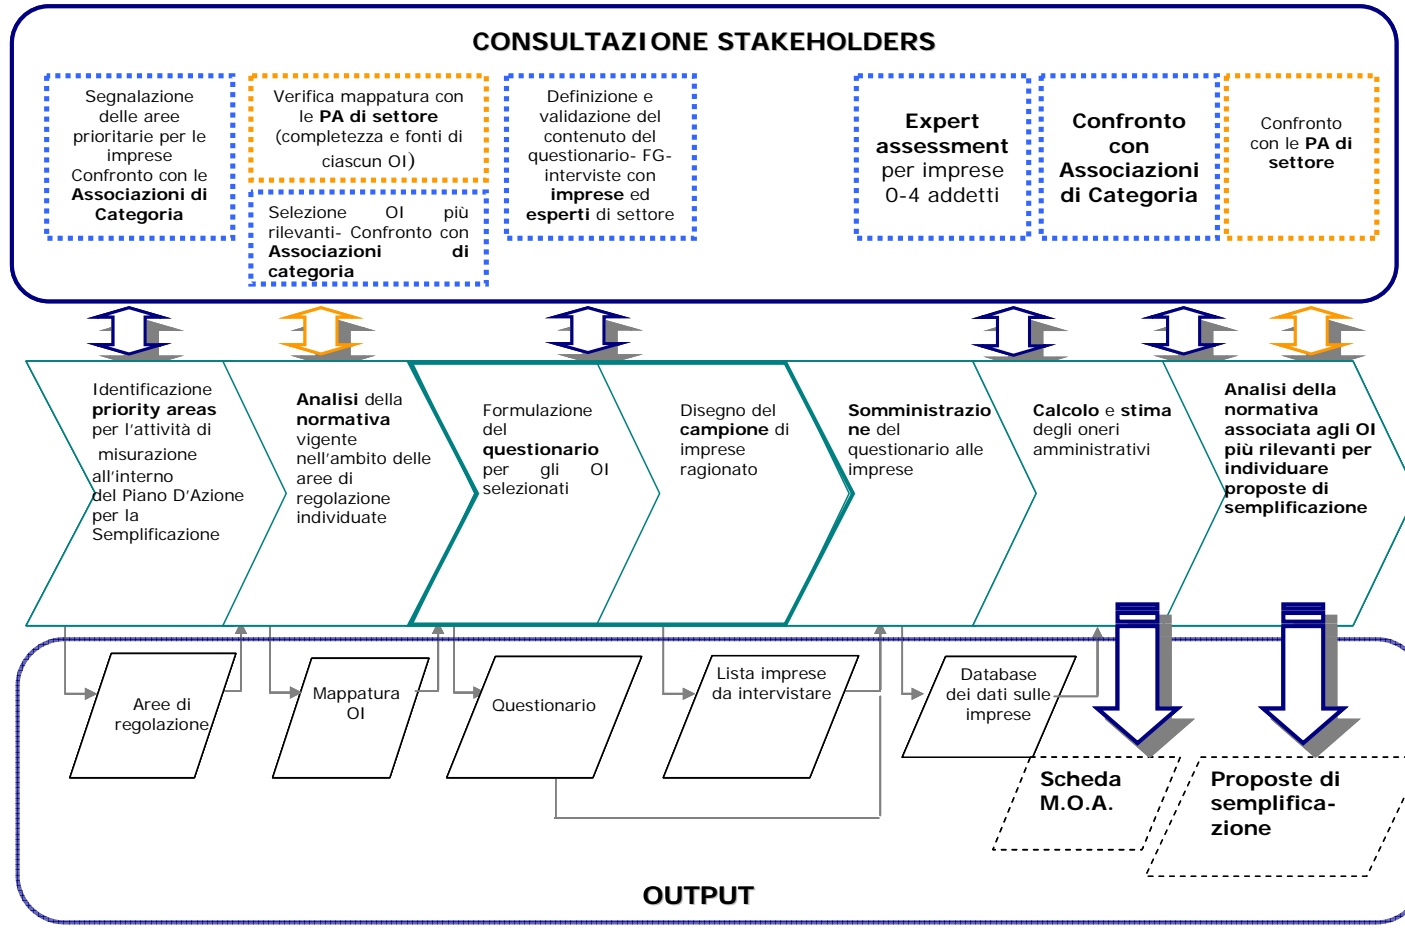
CONSULTAZIONE STAKEHOLDERS

Segnalazione delle aree prioritarie per le imprese Confronto con le Associazioni di Categoria

Verifica mappatura con le PA di settore (completezza e fonti di ciascun OI)

Selezione OI più rilevanti- Confronto con Associazioni di categoria

Definizione e validazione del contenuto del questionario- FG- interviste con imprese ed esperti di settore

Expert assessment per imprese 0-4 addetti

Confronto con Associazioni di Categoria

Confronto con le PA di settore

Identificazione priority areas per l'attività di misurazione all'interno del Piano D'Azione per la Semplificazione

Analisi della normativa vigente nell'ambito delle aree di regolazione individuate

Formulazione del questionario per gli OI selezionati

Disegno del campione di imprese ragionato

Somministrazione del questionario alle imprese

Calcolo e stima degli oneri amministrativi

Analisi della normativa associata agli OI più rilevanti per individuare proposte di semplificazione

Aree di regolazione

Mappatura OI

Questionario

Lista imprese da intervistare

Database dei dati sulle imprese

Scheda M.O.A.

Proposte di semplifica-zione

OUTPUT